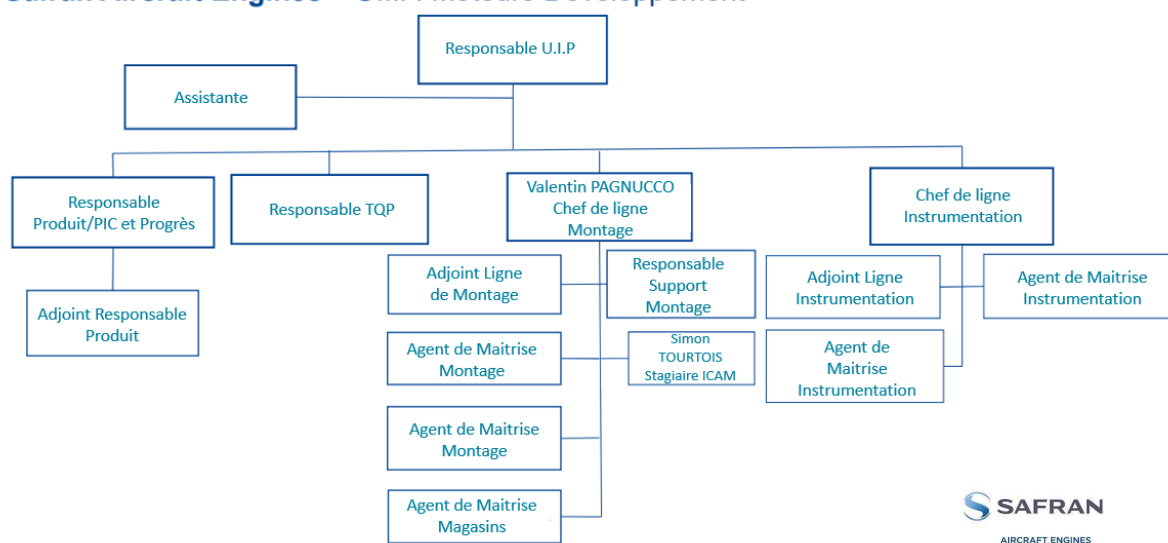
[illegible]

Responsable U.I.P

Assistante

Responsable Produit/PIC et Progrès

Responsable TQP

Valentin PAGNUCCO Chef de ligne Montage

Chef de ligne Instrumentation

Adjoint Responsable Produit

Adjoint Ligne de Montage

Responsable Support Montage

Adjoint Ligne Instrumentation

Agent de Maitrise Instrumentation

Agent de Maitrise Montage

Simon TOURTOIS Stagiaire ICAM

Agent de Maitrise Instrumentation

Agent de Maitrise Montage

Agent de Maitrise Magasins

SAFRAN
AIRCRAFT ENGINES